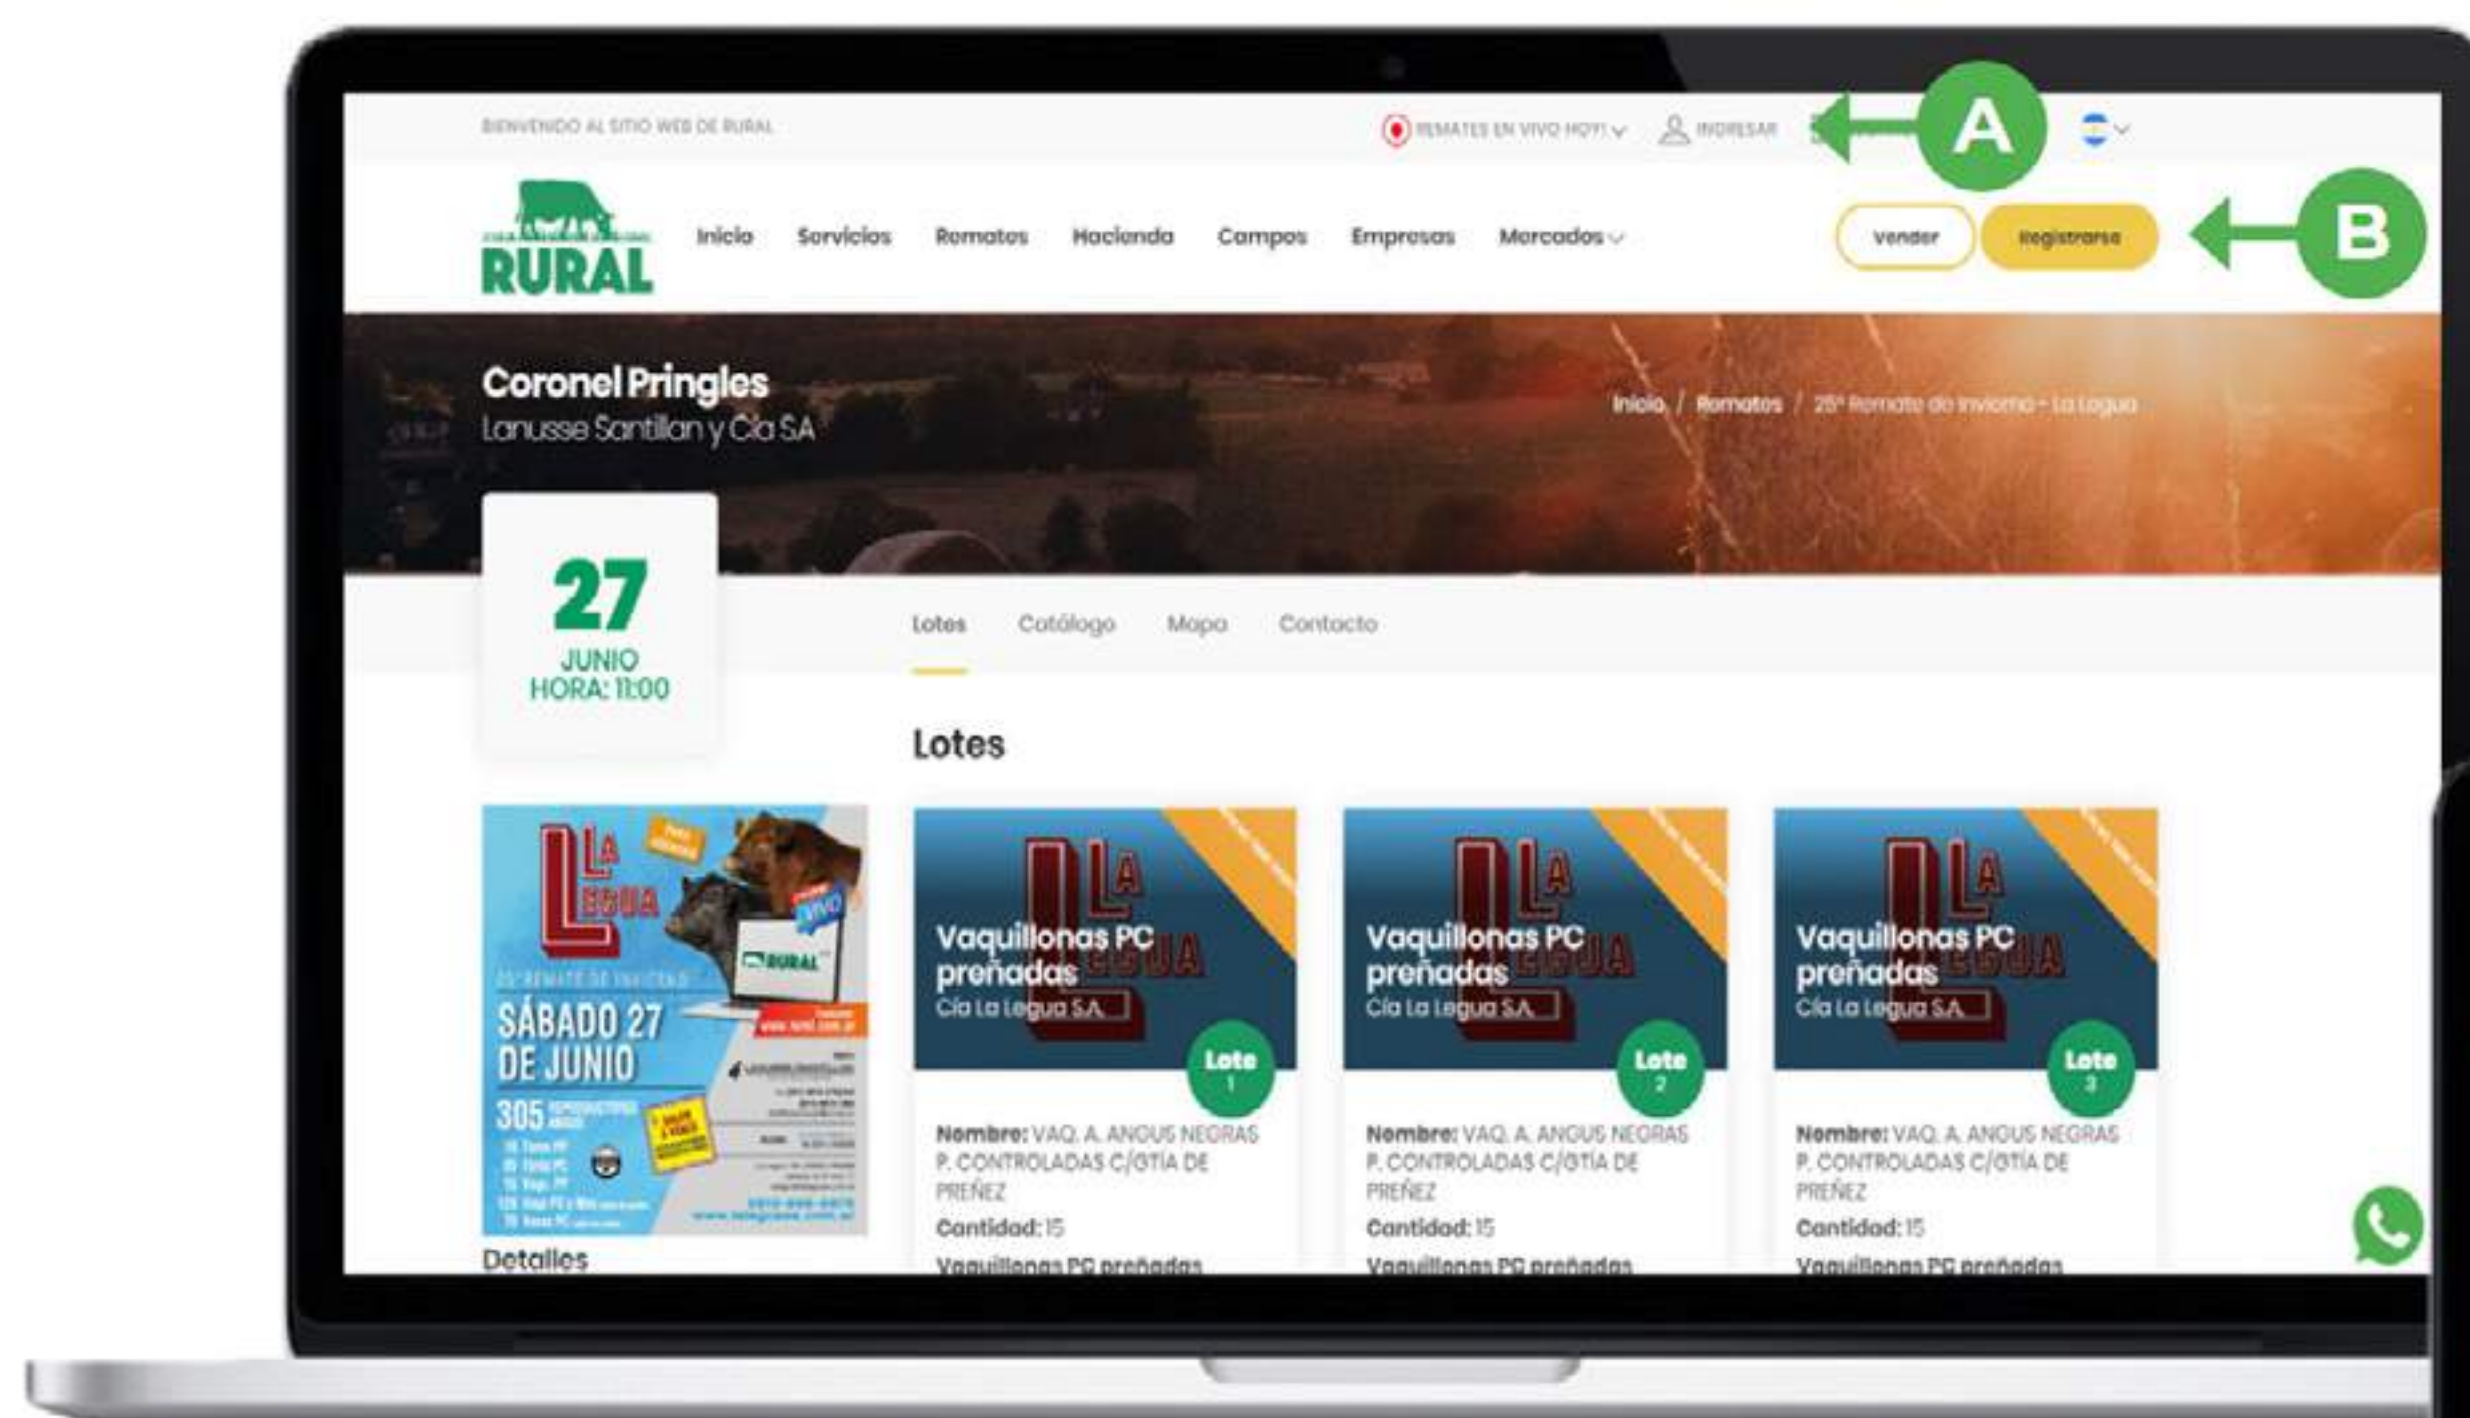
BIENVENIDO AL SITIO WEB DE RURAL

REMATES EN VIVO HOY! INGRESAR

A

RURAL

Inicio Servicios Remates Hacienda Campos Empresas Mercados

Vender Registrarse

B

Coronel Pringles
Lanusse Santillan y Cia SA

Inicio / Remates / 25° Remate de Invierno - La Legua

27
JUNIO
HORA: 11:00

Lotes Catálogo Mapa Contacto

Lotes

LA LEGUA
SÁBADO 27 DE JUNIO
305
RURAL

Vaquillonas PC preñadas
Cía La Legua S.A.
Lote 1
Nombre: VAQ. A. ANGUS NEGRAS P. CONTROLADAS C/GTÍA DE PREÑEZ
Cantidad: 15
Vaquillonas PC preñadas

Vaquillonas PC preñadas
Cía La Legua S.A.
Lote 2
Nombre: VAQ. A. ANGUS NEGRAS P. CONTROLADAS C/GTÍA DE PREÑEZ
Cantidad: 15
Vaquillonas PC preñadas

Vaquillonas PC preñadas
Cía La Legua S.A.
Lote 3
Nombre: VAQ. A. ANGUS NEGRAS P. CONTROLADAS C/GTÍA DE PREÑEZ
Cantidad: 15
Vaquillonas PC preñadas

Detalles